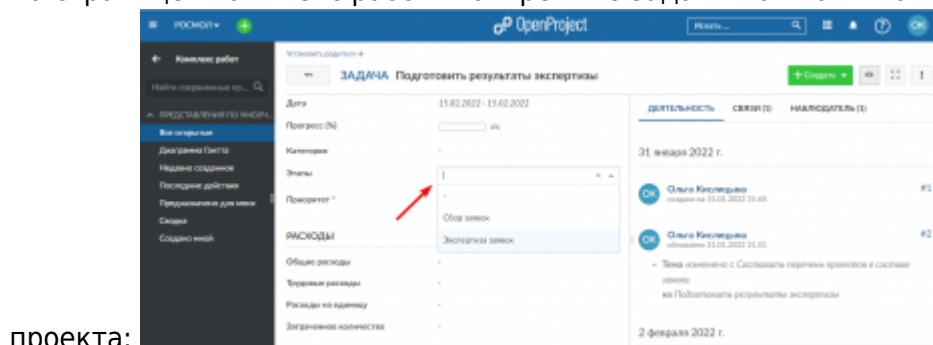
проекта:

РОСМОЛ
OpenProject
Искать...
OK

Комплекс работ
Найти сохраненные пр...
ПРЕДСТАВЛЕНИЯ ПО УМОЛЧ...
Все открытые
Диаграмма Ганта
Недавно созданное
Последние действия
Предназначено для меня
Сводка
Создано мной

Установить родителя +
ЗАДАЧА Подготовить результаты экспертизы
+ Создать

Дата 15.02.2022 - 15.02.2022
Прогресс (%) 0%
Категория -
Этапы
Приоритет *
Сбор заявок
Экспертиза заявок

РАСХОДЫ
Общие расходы -
Трудовые расходы -
Расходы на единицу -
Затраченное количество -

ДЕЯТЕЛЬНОСТЬ СВЯЗИ (1) НАБЛЮДАТЕЛЬ (1)
31 января 2022 г.
Ольга Кисляцына
создано на 31.01.2022 15:45
#1
Ольга Кисляцына
обновлено 31.01.2022 15:51
#2
- Тема изменено с Составить перечень проектов в составе заявки на Подготовить результаты экспертизы
2 февраля 2022 г.